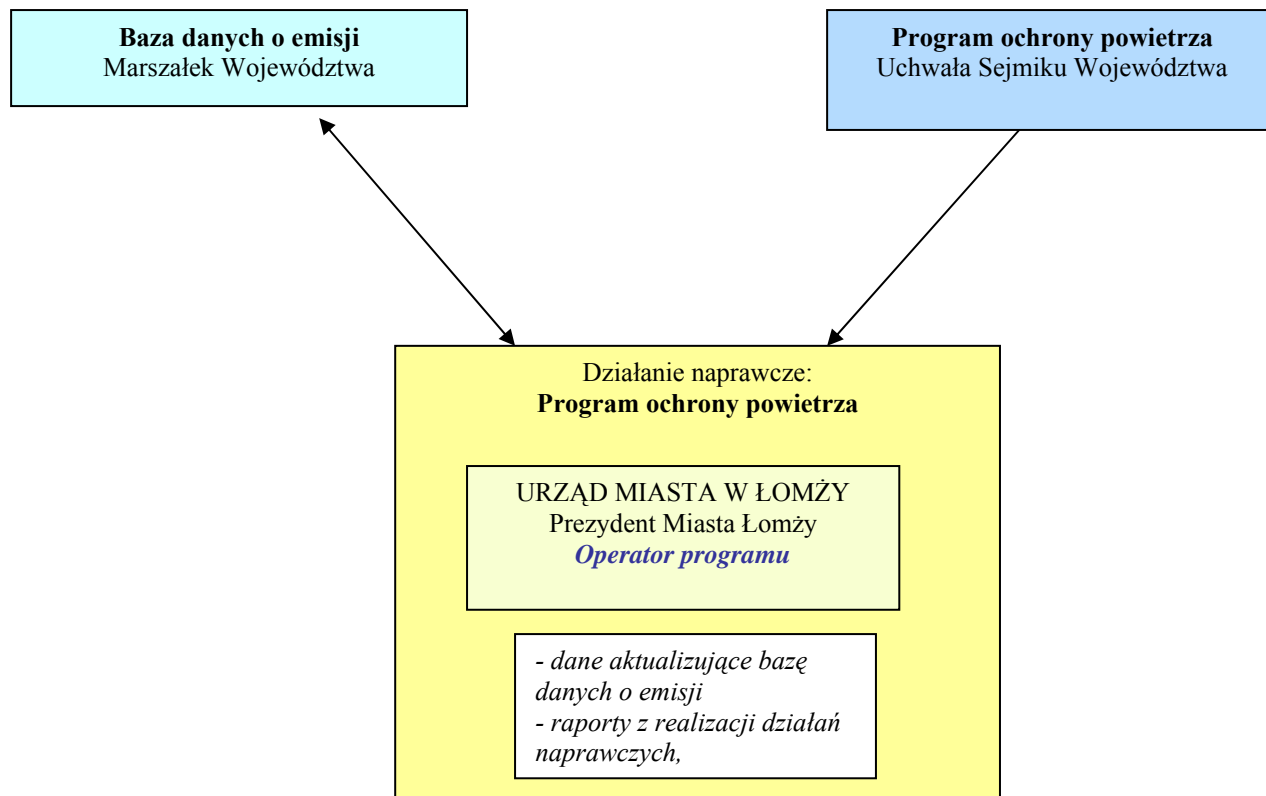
**Baza danych o emisji**
Marszałek Województwa

**Program ochrony powietrza**
Uchwała Sejmiku Województwa

Działanie naprawcze:
**Program ochrony powietrza**

URZĄD MIASTA W ŁOMŻY
Prezydent Miasta Łomży
***Operator programu***

*- dane aktualizujące bazę danych o emisji*
*- raporty z realizacji działań naprawczych,*